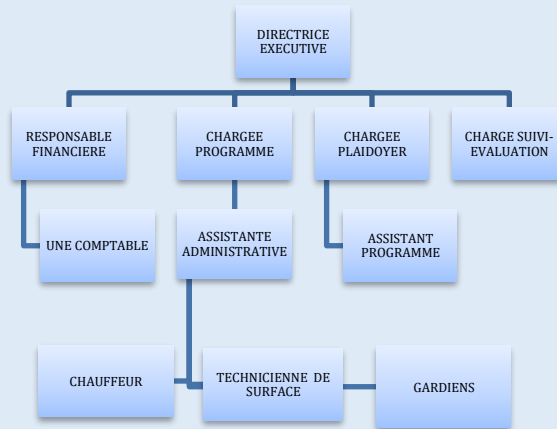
DIRECTRICE EXECUTIVE

RESPONSABLE FINANCIERE

CHARGEE PROGRAMME

CHARGEE PLAIDOYER

CHARGE SUIVI-EVALUATION

UNE COMPTABLE

ASSISTANTE ADMINISTRATIVE

ASSISTANT PROGRAMME

CHAUFFEUR

TECHNICIENNE DE SURFACE

GARDIENS